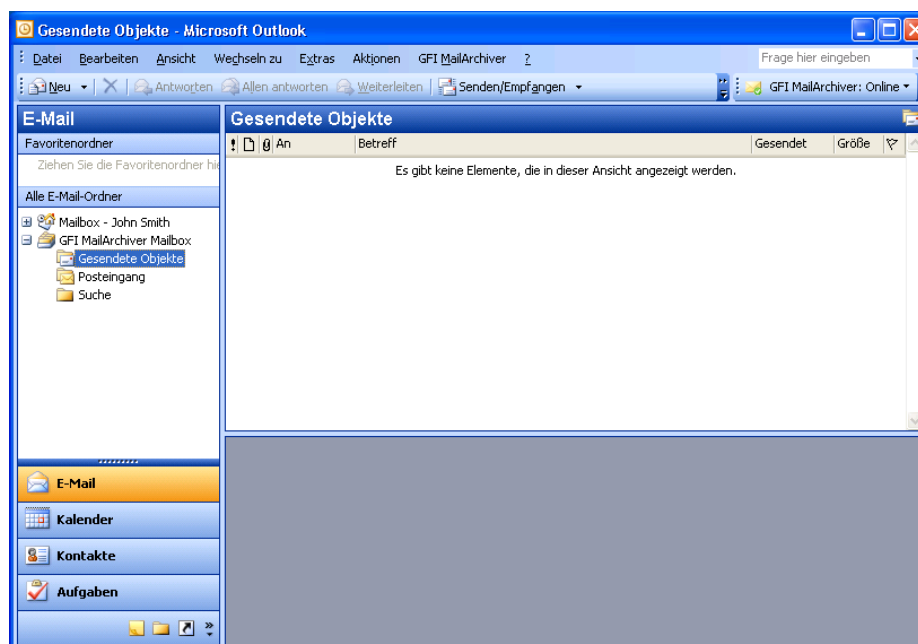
Gesendete Objekte - Microsoft Outlook

Datei Bearbeiten Ansicht Wechseln zu Extras Aktionen GFI MailArchiver ?

Frage hier eingeben

Neu Antworten Allen antworten Weiterleiten Senden/Empfangen

GFI MailArchiver: Online

E-Mail

Favoritenordner

Ziehen Sie die Favoritenordner hie

Alle E-Mail-Ordner

Mailbox - John Smith
GFI MailArchiver Mailbox
Gesendete Objekte
Posteingang
Suche

Gesendete Objekte

| ! | | | An | Betreff | Gesendet | Größe | |
|---|---|---|---|---|---|---|---|

Es gibt keine Elemente, die in dieser Ansicht angezeigt werden.

E-Mail

Kalender

Kontakte

Aufgaben